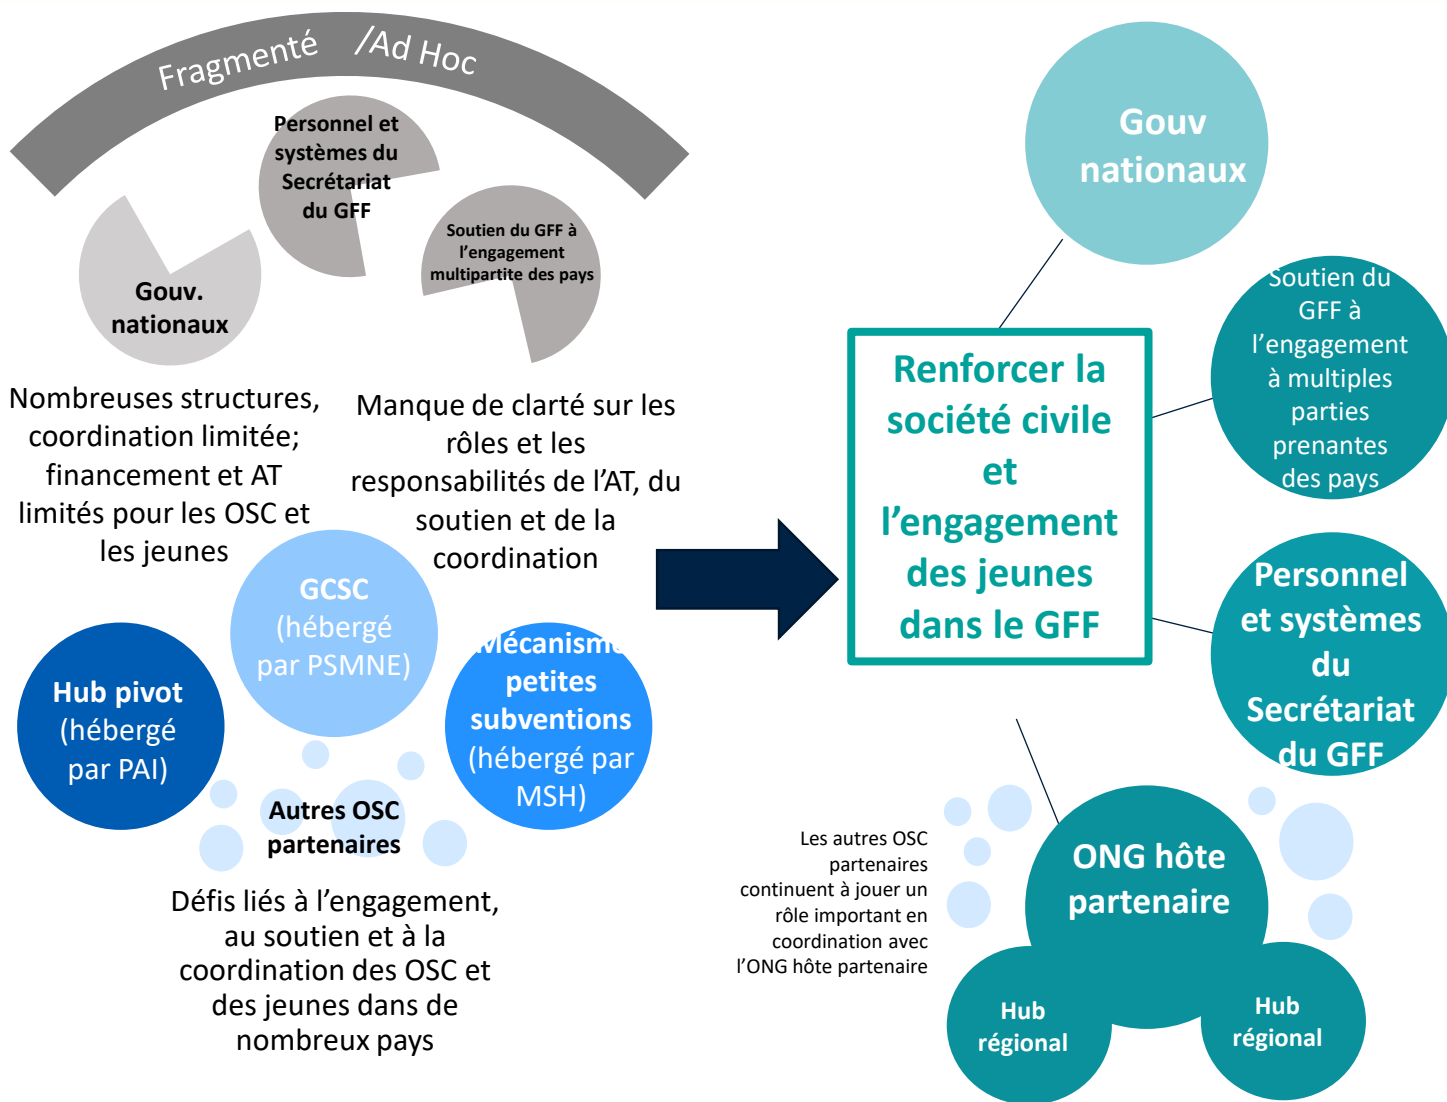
Fragmenté /Ad Hoc

Personnel et systèmes du Secrétariat du GFF

Gouv. nationaux

Soutien du GFF à l'engagement multipartite des pays

Nombreuses structures, coordination limitée; financement et AT limités pour les OSC et les jeunes

Manque de clarté sur les rôles et les responsabilités de l'AT, du soutien et de la coordination

GCSC (hébergé par PSMNE)

Hub pivot (hébergé par PAI)

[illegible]écanism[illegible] petites subventions (hébergé par MSH)

Autres OSC partenaires

Défis liés à l'engagement, au soutien et à la coordination des OSC et des jeunes dans de nombreux pays

Renforcer la société civile et l'engagement des jeunes dans le GFF

Gouv nationaux

Soutien du GFF à l'engagement à multiples parties prenantes des pays

Personnel et systèmes du Secrétariat du GFF

Les autres OSC partenaires continuent à jouer un rôle important en coordination avec l'ONG hôte partenaire

ONG hôte partenaire

Hub régional

Hub régional